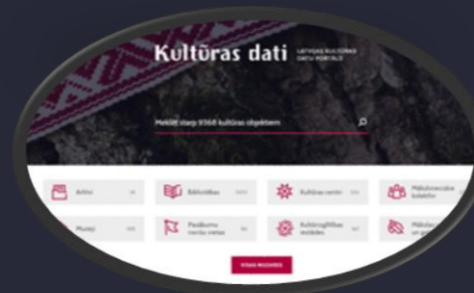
Kultūras dati LATVIJAS KULTŪRAS DATU PORTĀLS

Meklēt starp 9368 kultūras objektiem

Arhīvi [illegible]

Bibliotēkas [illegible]

Kultūras centri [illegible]

Mākslinieciskie kolektīvi

Muzeji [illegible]

Pasākumu norišu vietas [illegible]

Kultūrizglītības iestādes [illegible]

Mākslas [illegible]

VISAS NOZARES